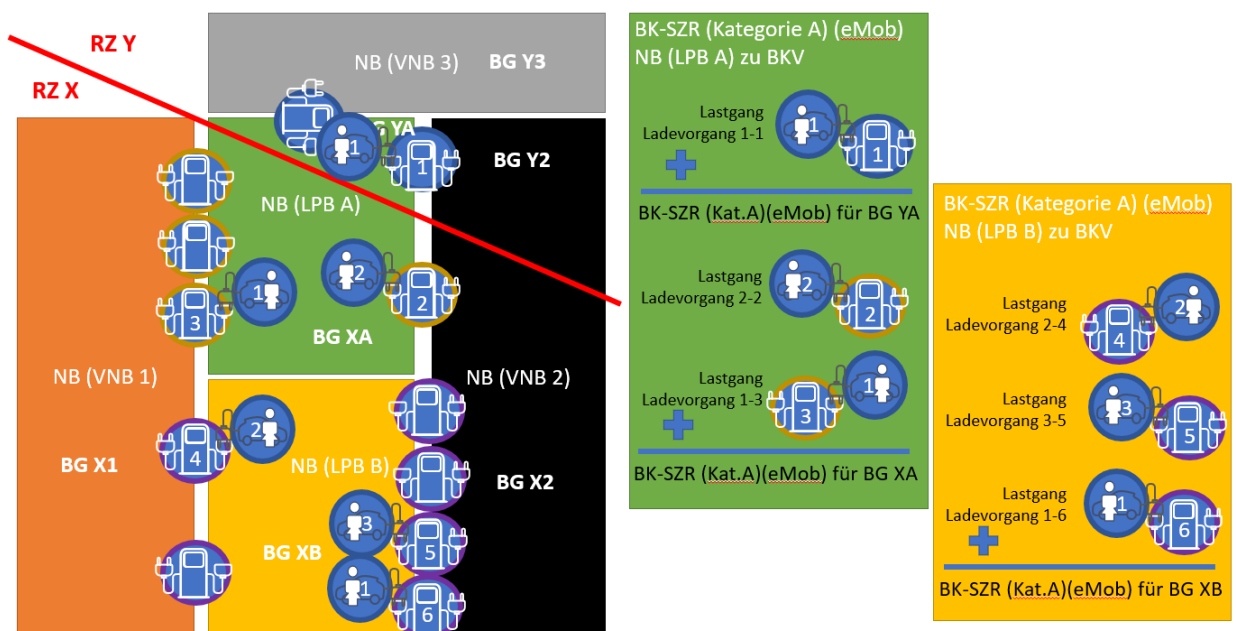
RZ Y

RZ X

NB (VNB 3) BG Y3

BG YA

1

1

BG Y2

NB (LPB A)

3

1

2

2

BG XA

NB (VNB 1)

NB (VNB 2)

4

2

BG X1

NB (LPB B)

BG X2

3

5

BG XB

1

6

BK-SZR (Kategorie A) (eMob) NB (LPB A) zu BKV

Lastgang Ladevorgang 1-1

1

1

BK-SZR (Kat.A)(eMob) für BG YA

Lastgang Ladevorgang 2-2

2

2

Lastgang Ladevorgang 1-3

3

1

BK-SZR (Kat.A)(eMob) für BG XA

BK-SZR (Kategorie A) (eMob) NB (LPB B) zu BKV

Lastgang Ladevorgang 2-4

4

2

Lastgang Ladevorgang 3-5

3

5

Lastgang Ladevorgang 1-6

1

6

BK-SZR (Kat.A)(eMob) für BG XB